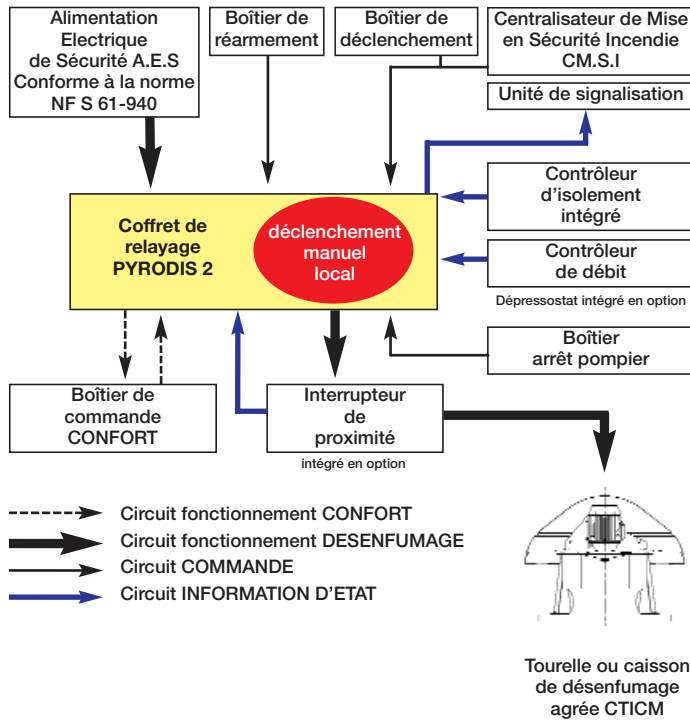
Alimentation Electrique de Sécurité A.E.S Conforme à la norme NF S 61-940

Boîtier de réarmement

Boîtier de déclenchement

Centralisateur de Mise en Sécurité Incendie CM.S.I

Unité de signalisation

Contrôleur d'isolement intégré

Coffret de relayage PYRODIS 2

déclenchement manuel local

Contrôleur de débit

Dépressostat intégré en option

Boîtier arrêt pompier

Boîtier de commande CONFORT

Interrupteur de proximité

intégré en option

Circuit fonctionnement CONFORT

Circuit fonctionnement DESENFUMAGE

Circuit COMMANDE

Circuit INFORMATION D'ETAT

Tourelle ou caisson de désenfumage agrée CTICM